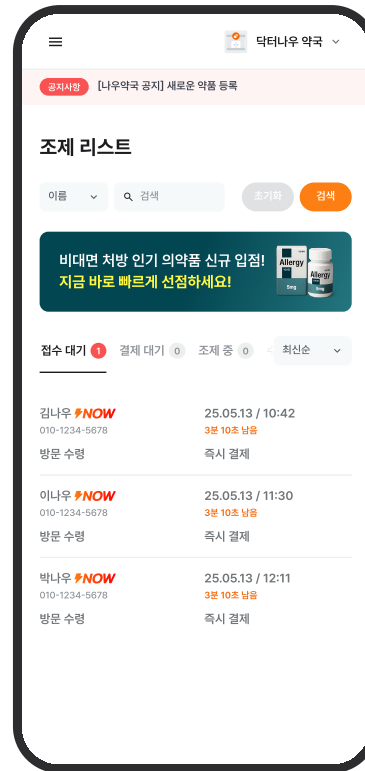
닥터나우 약국

공지사항 [나우약국 공지] 새로운 약품 등록

조제 리스트

이름

검색

초기화

검색

비대면 처방 인기 의약품 신규 입점!
지금 바로 빠르게 선점하세요!

Allergy

Allergy

5mg

접수 대기 1

결제 대기 0

조제 중 0

최신순

김나우 NOW
010-1234-5678
방문 수령

25.05.13 / 10:42
3분 10초 남음
즉시 결제

이나우 NOW
010-1234-5678
방문 수령

25.05.13 / 11:30
3분 10초 남음
즉시 결제

박나우 NOW
010-1234-5678
방문 수령

25.05.13 / 12:11
3분 10초 남음
즉시 결제